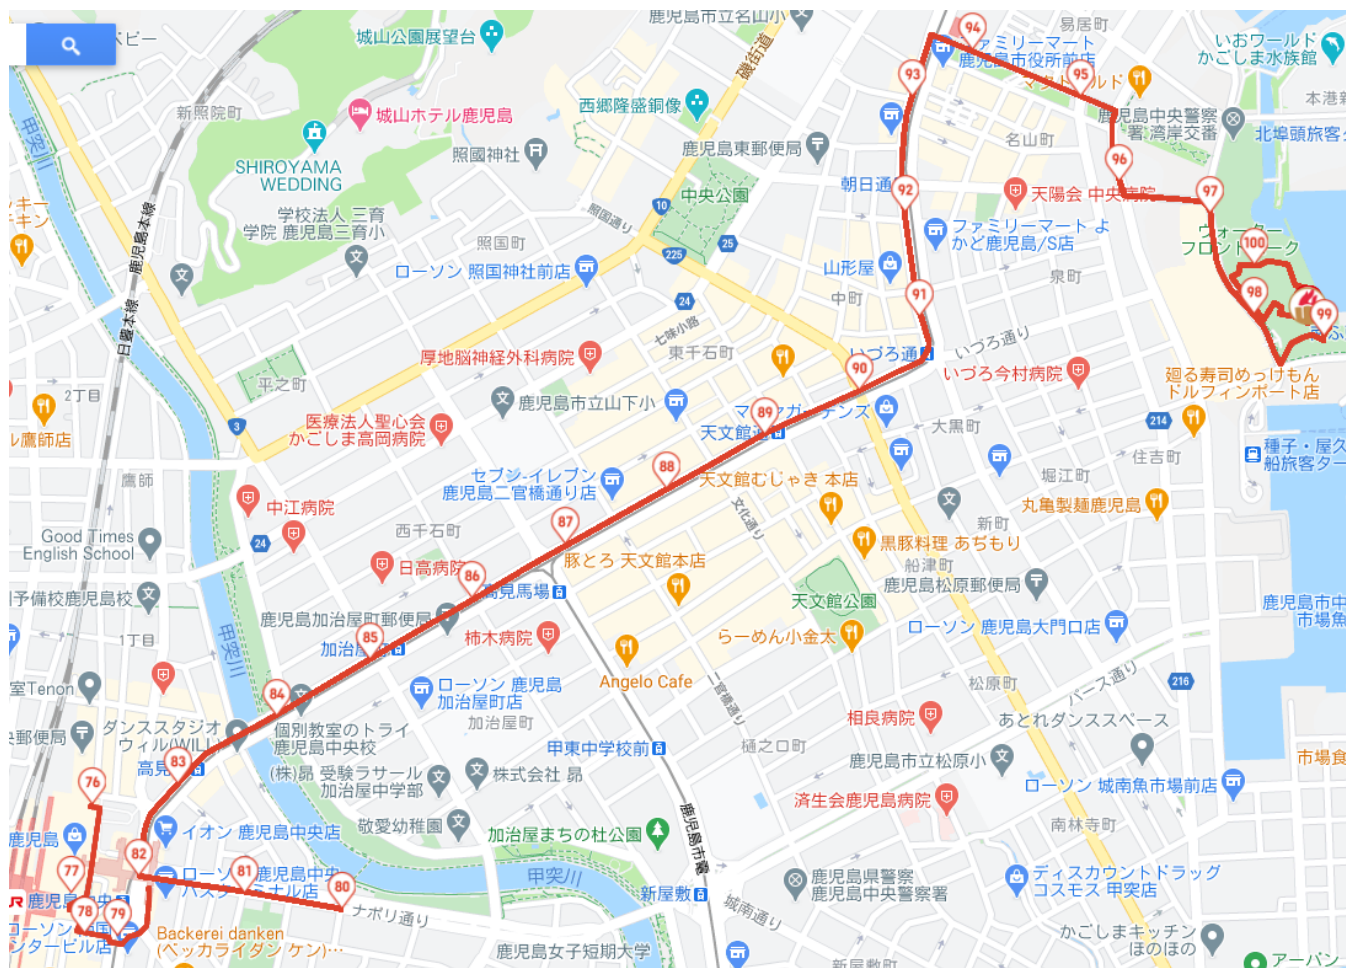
ボビー
城山公園展望台
鹿児島市立名山小
城山ホテル鹿児島
新照院町
西郷隆盛銅像
照國神社
SHIROYAMA WEDDING
学校法人 三育学院 鹿児島三育小
鹿児島東郵便局
中央公園
照國通り
照国町
ローソン 照国神社前店
甲突川
鹿児島本線
日豊本線
厚地脳神経外科病院
平之町
2丁目
医療法人聖心会 かごしま高岡病院
鹿児島市立山下小
七味小路
東千石町
セブン-イレブン 鹿児島二官橋通り店
天文館通
天文館むじゃき 本店
中江病院
西千石町
日高病院
豚とろ 天文館本店
鹿児島馬場
文化通り
鷹師
Good Times English School
予備校鹿児島校
鹿児島加治屋町郵便局
柿木病院
加治屋町
1丁目
ローソン 鹿児島加治屋町店
Angelo Cafe
らーめん小金太
天文館公園
室Tenon
ダンススタジオ ウィル(WILL)
個別教室のトライ 鹿児島中央校
(株)昴 受験ラサール 加治屋町学部
株式会社 昴
甲東中学校前
高見馬場
郵便局
イオン 鹿児島中央店
敬愛幼稚園
加治屋まちの杜公園
鹿児島
鹿児島中央
ローソン 鹿児島中央ターミナル店
ナポリ通り
甲突川
新屋敷
鹿児島市電
城南通り
Backerei danken (ベッカライダン ケン)…
鹿児島女子短期大学
ローソン ターミナルビル店
易居町
ファミリーマート 鹿児島市役所前店
マクドナルド
いおワールド かごしま水族館
本港
鹿児島中央警察署 浜港交番
北埠頭旅客
名山町
朝日通
天陽会 中央病院
ファミリーマート よかど鹿児島/S店
ウォーターフロントパーク
山形屋
中町
泉町
いづろ通
いづろ通り
いづろ今村病院
廻る寿司めっけもん ドルフィンポート店
マルヤガーデンズ
大黒町
住吉町
堀江町
種子・屋久 船旅客ター
丸亀製麺鹿児島
黒豚料理 あぢもり
新町
船津町
鹿児島松原郵便局
ローソン 鹿児島大門口店
鹿児島市中央 市場魚
松原町
パース通り
二官橋通り
相良病院
樋之口町
あとれダンススペース
鹿児島市立松原小
ローソン 城南魚市場前店
市場食
済生会鹿児島病院
南林寺町
鹿児島県警察 鹿児島中央警察署
ディスカウントドラッグ コスモス 甲突店
かごしまキッチン ほのほの
アーバン
新屋敷町
10
225
24
25
3
214
216
76
77
78
79
80
81
82
83
84
85
86
87
88
89
90
91
92
93
94
95
96
97
98
99
100